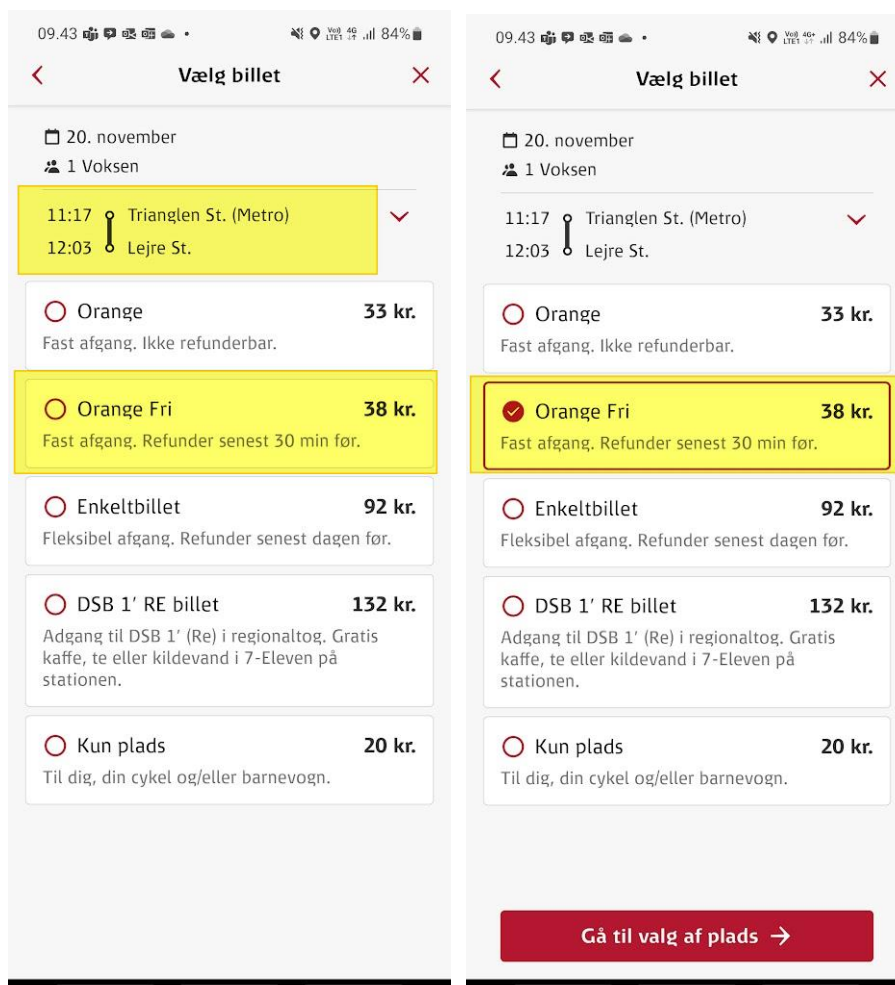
09.43 84%

Vælg billet

20. november
1 Voksen

11:17 Trianglen St. (Metro)
12:03 Lejre St.

Orange 33 kr.
Fast afgang. Ikke refunderbar.

Orange Fri 38 kr.
Fast afgang. Refunder senest 30 min før.

Enkeltbillet 92 kr.
Fleksibel afgang. Refunder senest dagen før.

DSB 1' RE billet 132 kr.
Adgang til DSB 1' (Re) i regionaltog. Gratis kaffe, te eller kildevand i 7-Eleven på stationen.

Kun plads 20 kr.
Til dig, din cykel og/eller barnevogn.

09.43 84%

Vælg billet

20. november
1 Voksen

11:17 Trianglen St. (Metro)
12:03 Lejre St.

Orange 33 kr.
Fast afgang. Ikke refunderbar.

Orange Fri 38 kr.
Fast afgang. Refunder senest 30 min før.

Enkeltbillet 92 kr.
Fleksibel afgang. Refunder senest dagen før.

DSB 1' RE billet 132 kr.
Adgang til DSB 1' (Re) i regionaltog. Gratis kaffe, te eller kildevand i 7-Eleven på stationen.

Kun plads 20 kr.
Til dig, din cykel og/eller barnevogn.

Gå til valg af plads →